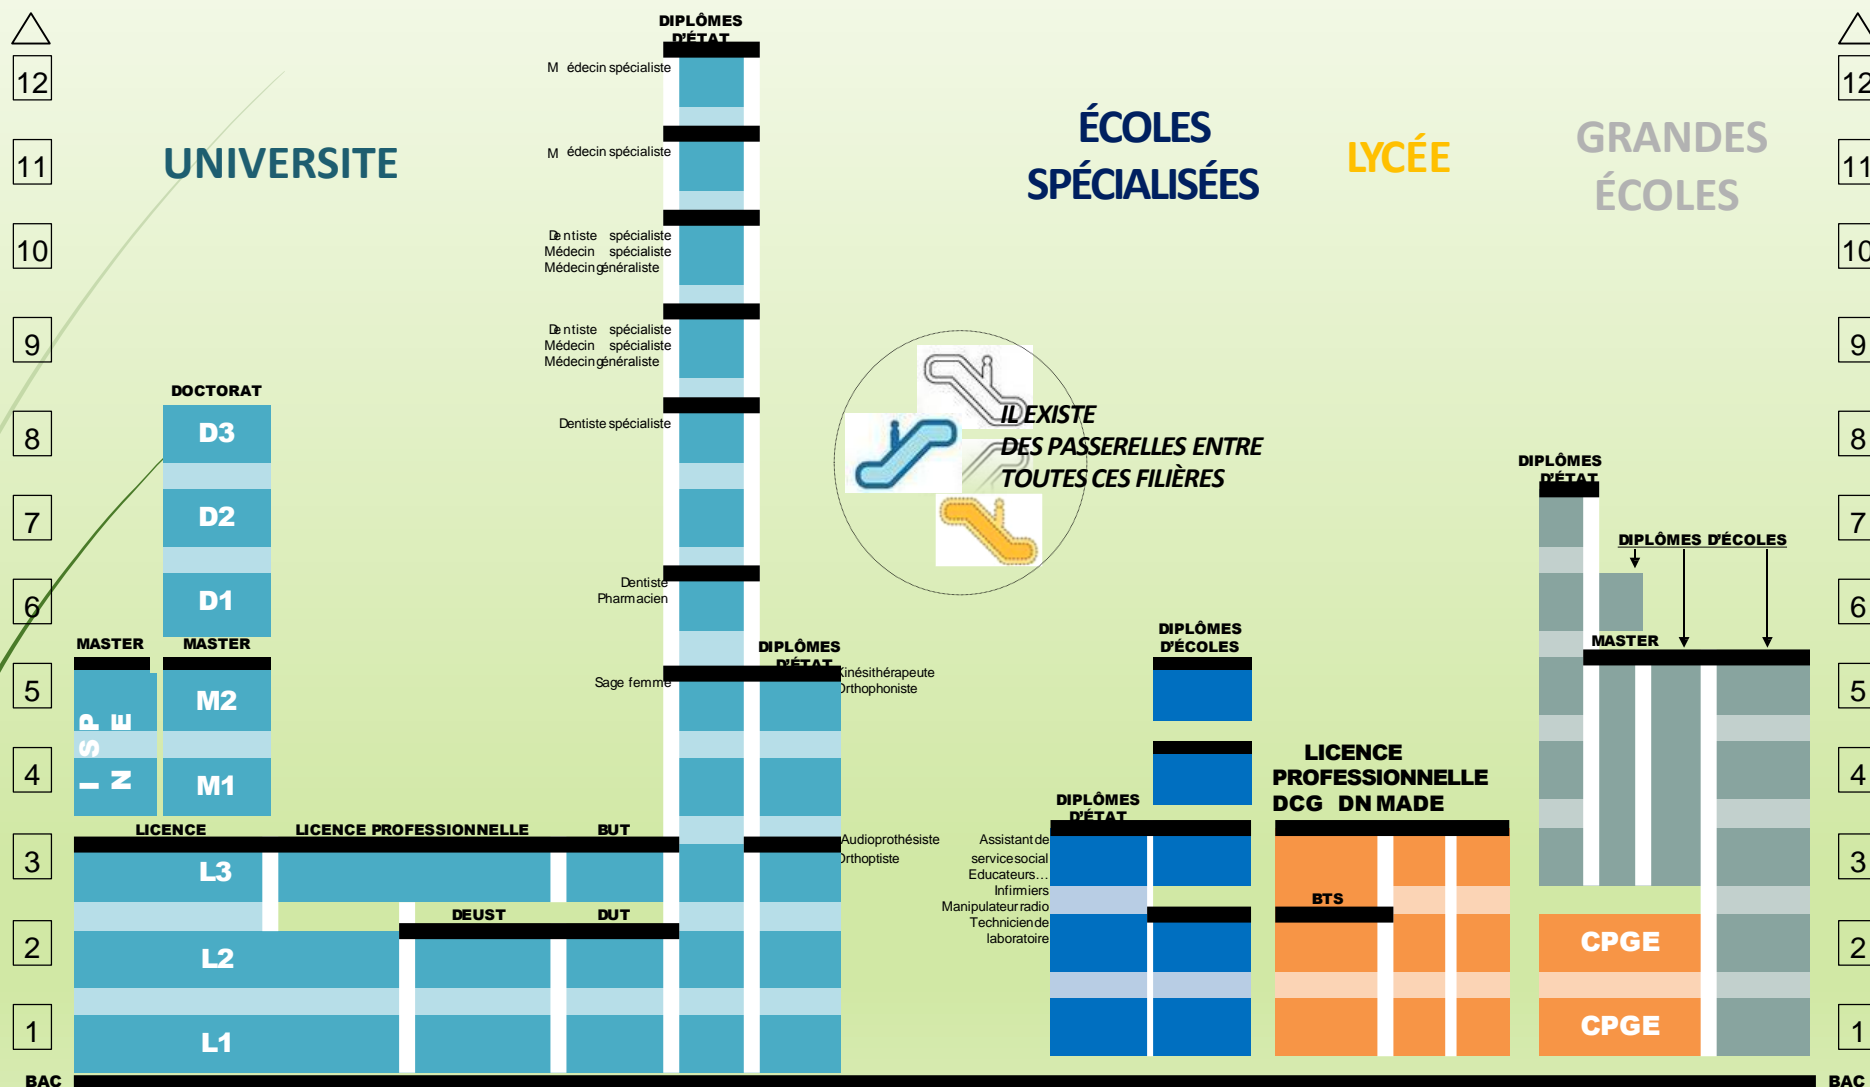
12
11
10
9
8
7
6
5
4
3
2
1
BAC

UNIVERSITE

DIPLÔMES D'ÉTAT

Médecin spécialiste

Médecin spécialiste

Dentiste spécialiste
Médecin spécialiste
Médecin généraliste

Dentiste spécialiste
Médecin spécialiste
Médecin généraliste

Dentiste spécialiste

Dentiste
Pharmacien

Sage femme

DIPLÔMES D'ÉTAT
Kinésithérapeute
Orthophoniste

Audioprothésiste
Orthoptiste

DOCTORAT
D3
D2
D1

MASTER
MASTER
M2
M1
INSPE

LICENCE
LICENCE PROFESSIONNELLE
BUT
L3
L2
L1
DEUST
DUT

ÉCOLES SPÉCIALISÉES

LYCÉE

GRANDES ÉCOLES

IL EXISTE DES PASSERELLES ENTRE TOUTES CES FILIÈRES

DIPLÔMES D'ÉCOLES

DIPLÔMES D'ÉTAT
Assistant de service social
Educateurs…
Infirmiers
Manipulateur radio
Technicien de laboratoire

LICENCE PROFESSIONNELLE
DCG DN MADE
BTS

DIPLÔMES D'ÉTAT
DIPLÔMES D'ÉCOLES
MASTER
CPGE
CPGE

12
11
10
9
8
7
6
5
4
3
2
1
BAC